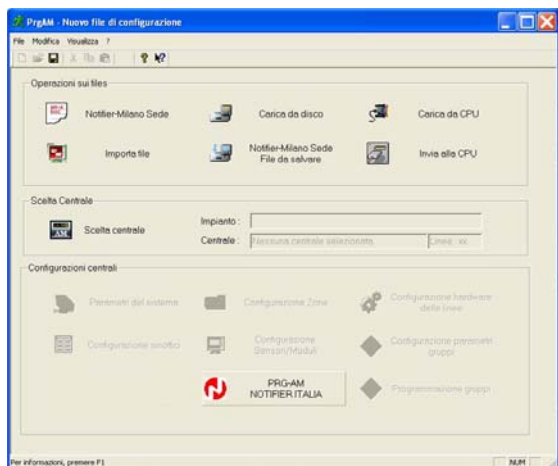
PrgAM - Nuovo file di configurazione

File Modifica Visualizza ?

Operazioni sui files

Notifier-Milano Sede

Carica da disco

Carica da CPU

Importa file

Notifier-Milano Sede File da salvare

Invia alla CPU

Scelta Centrale

Scelta centrale

Impianto :

Centrale : Nessuna centrale selezionata

Cmei: xx

Configurazioni centrali

Parametri del sistema

Configurazione Zone

Configurazione hardware delle linee

Configurazione sinottici

Configurazione Sensori/Moduli

Configurazione parametri gruppi

PRG-AM NOTIFIER ITALIA

Programmazione gruppi

Per informazioni, premere F1

NUM